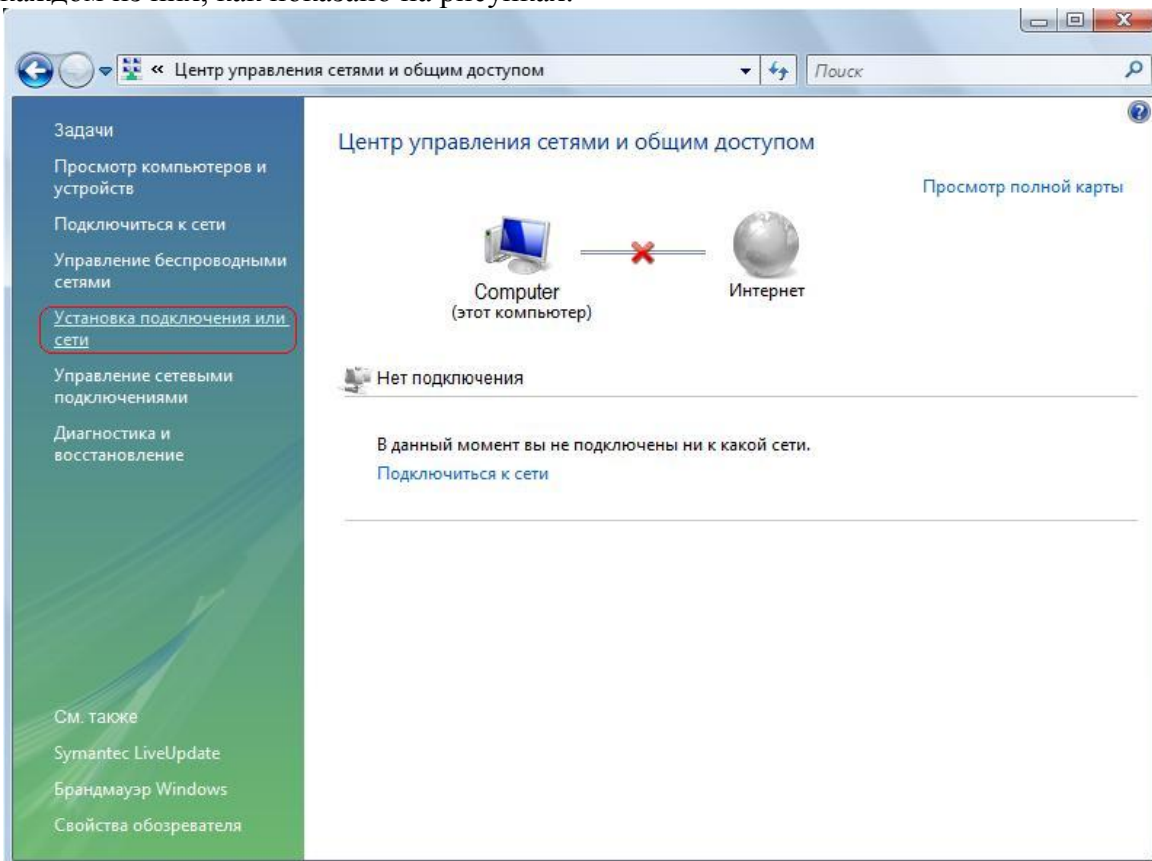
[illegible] как показано на рисунке.

« Центр управления сетями и общим доступом
Поиск

Задачи
Просмотр компьютеров и устройств
Подключиться к сети
Управление беспроводными сетями
Установка подключения или сети
Управление сетевыми подключениями
Диагностика и восстановление

См. также
Symantec LiveUpdate
Брандмауэр Windows
Свойства обозревателя

Центр управления сетями и общим доступом

Просмотр полной карты

Computer
(этот компьютер)
Интернет

Нет подключения

В данный момент вы не подключены ни к какой сети.
Подключиться к сети